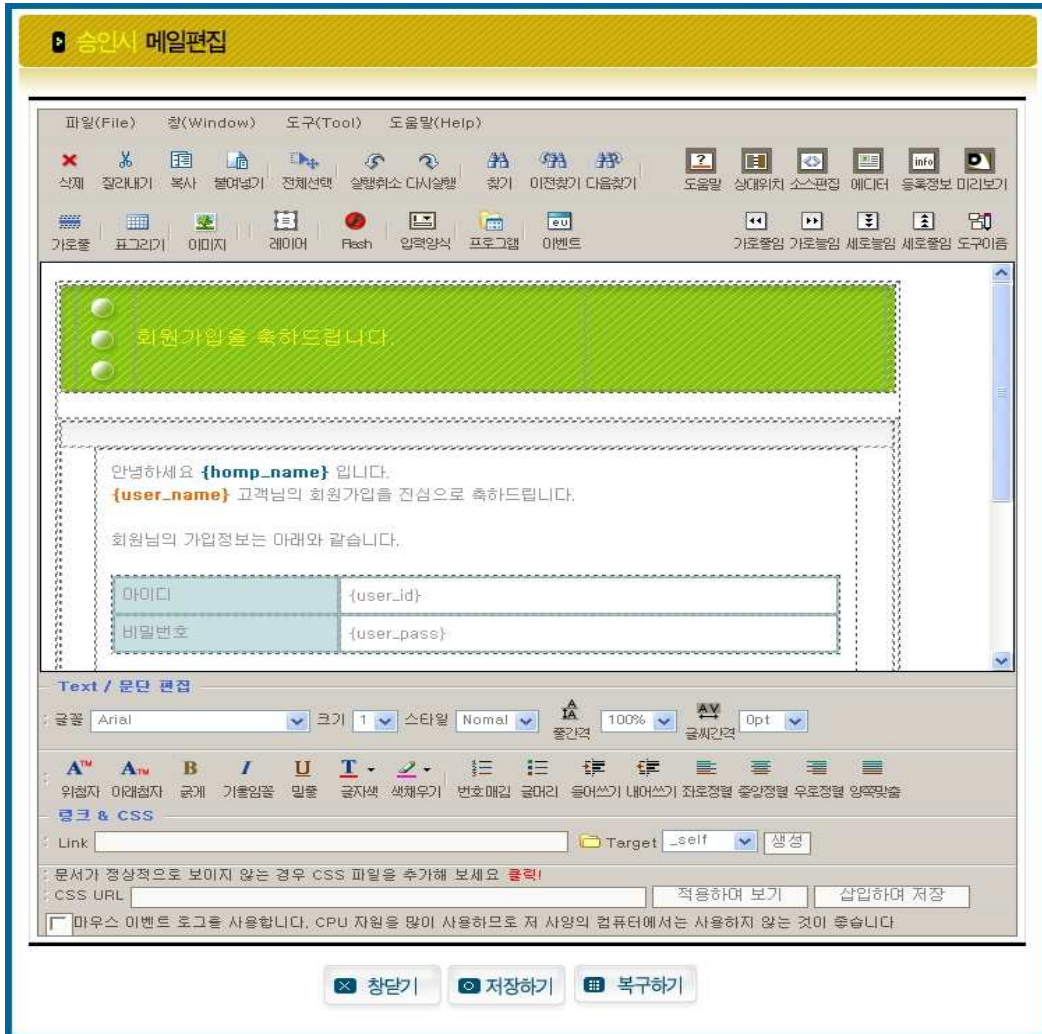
승인시 메일편집

파일(File) 창(Window) 도구(Tool) 도움말(Help)

삭제 잘라내기 복사 붙여넣기 전체선택 실행취소 다시실행 찾기 이전찾기 다음찾기 도움말 상대위치 소스편집 에디터 등록정보 미리보기

가로줄 표그리기 이미지 레이어 Flash 입력양식 프로그램 이벤트 가로줄임 가로늘임 세로늘임 세로줄임 도구이름

회원가입을 축하드립니다.

안녕하세요 {homp_name} 입니다.
{user_name} 고객님의 회원가입을 진심으로 축하드립니다.

회원님의 가입정보는 아래와 같습니다.

| 아이디 | {user_id} |
|---|---|
| 비밀번호 | {user_pass} |

Text / 문단 편집

글꼴 Arial 크기 1 스타일 Nomal 줄간격 100% 글씨간격 0pt

위첨자 아래첨자 굵게 기울임꼴 밑줄 글자색 색채우기 번호매김 글머리 들여쓰기 내어쓰기 좌로정렬 중앙정렬 우로정렬 양쪽맞춤

링크 & CSS

Link Target _self 생성

문서가 정상적으로 보이지 않는 경우 CSS 파일을 추가해 보세요 클릭!

CSS URL 적용하여 보기 삽입하여 저장

마우스 이벤트 로그를 사용합니다. CPU 자원을 많이 사용하므로 저 사양의 컴퓨터에서는 사용하지 않는 것이 좋습니다

창닫기 저장하기 복구하기